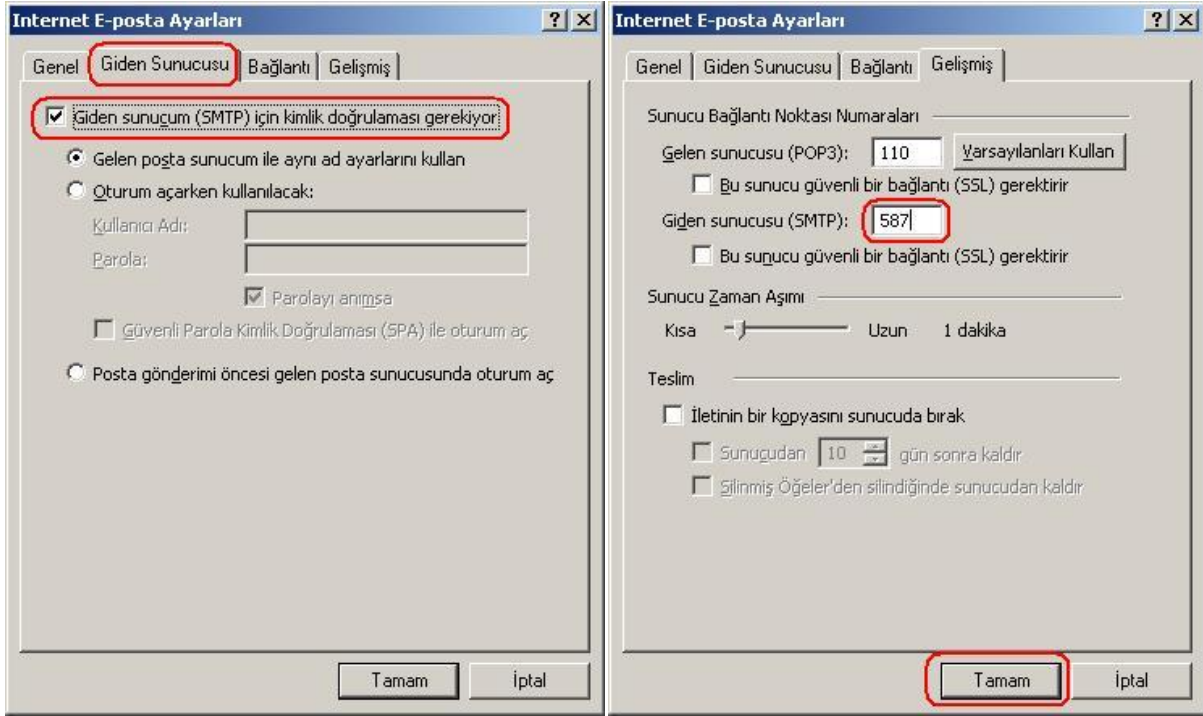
Internet E-posta Ayarları

? X

Genel | Giden Sunucusu | Bağlantı | Gelişmiş

Giden sunucum (SMTP) için kimlik doğrulaması gerekiyor

Gelen posta sunucum ile aynı ad ayarlarını kullan

Oturum açarken kullanılacak:

Kullanıcı Adı:

Parola:

Parolayı anımsa

Güvenli Parola Kimlik Doğrulaması (SPA) ile oturum aç

Posta gönderimi öncesi gelen posta sunucusunda oturum aç

Tamam | İptal

Internet E-posta Ayarları

? X

Genel | Giden Sunucusu | Bağlantı | Gelişmiş

Sunucu Bağlantı Noktası Numaraları

Gelen sunucusu (POP3): 110 Varsayılanları Kullan

Bu sunucu güvenli bir bağlantı (SSL) gerektirir

Giden sunucusu (SMTP): 587

Bu sunucu güvenli bir bağlantı (SSL) gerektirir

Sunucu Zaman Aşımı

Kısa Uzun 1 dakika

Teslim

İletinin bir kopyasını sunucuda bırak

Sunucudan 10 gün sonra kaldır

Silinmiş Öğeler'den silindiğinde sunucudan kaldır

Tamam | İptal